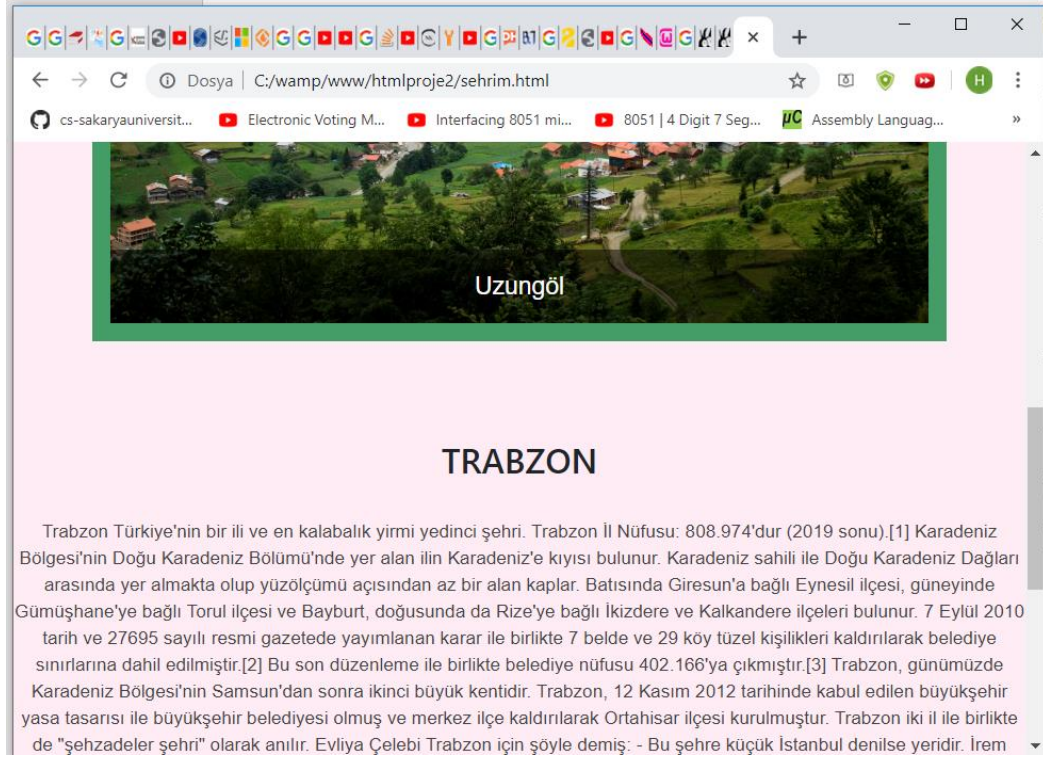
×
+

Dosya | C:/wamp/www/htmlproje2/sehrim.html

cs-sakaryauniversit...
Electronic Voting M...
Interfacing 8051 mi...
8051 | 4 Digit 7 Seg...
Assembly Languag...
»

Uzungöl

TRABZON

Trabzon Türkiye'nin bir ili ve en kalabalık yirmi yedinci şehri. Trabzon İl Nüfusu: 808.974'dur (2019 sonu).[1] Karadeniz Bölgesi'nin Doğu Karadeniz Bölümü'nde yer alan ilin Karadeniz'e kıyısı bulunur. Karadeniz sahili ile Doğu Karadeniz Dağları arasında yer almakta olup yüzölçümü açısından az bir alan kaplar. Batısında Giresun'a bağlı Eynesil ilçesi, güneyinde Gümüşhane'ye bağlı Torul ilçesi ve Bayburt, doğusunda da Rize'ye bağlı İkizdere ve Kalkandere ilçeleri bulunur. 7 Eylül 2010 tarih ve 27695 sayılı resmi gazetede yayımlanan karar ile birlikte 7 belde ve 29 köy tüzel kişilikleri kaldırılarak belediye sınırlarına dahil edilmiştir.[2] Bu son düzenleme ile birlikte belediye nüfusu 402.166'ya çıkmıştır.[3] Trabzon, günümüzde Karadeniz Bölgesi'nin Samsun'dan sonra ikinci büyük kentidir. Trabzon, 12 Kasım 2012 tarihinde kabul edilen büyükşehir yasa tasarısı ile büyükşehir belediyesi olmuş ve merkez ilçe kaldırılarak Ortahisar ilçesi kurulmuştur. Trabzon iki il ile birlikte de "şehzadeler şehri" olarak anılır. Evliya Çelebi Trabzon için şöyle demiş: - Bu şehre küçük İstanbul denilse yeridir. İrem